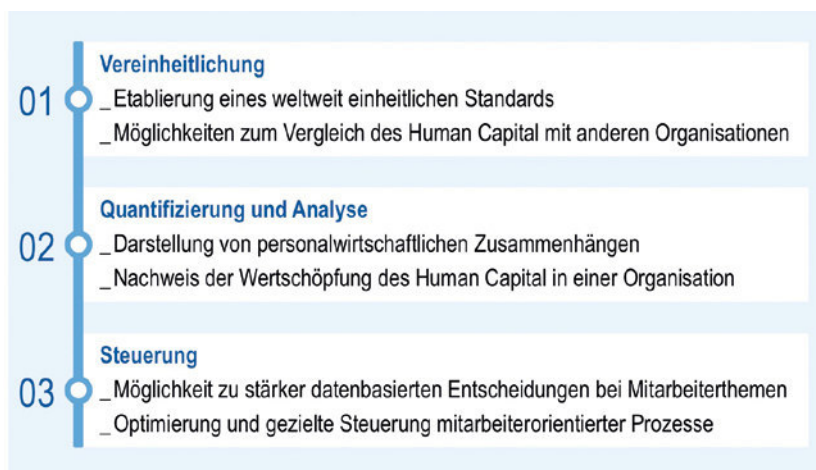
01 Vereinheitlichung
_Etablierung eines weltweit einheitlichen Standards
_Möglichkeiten zum Vergleich des Human Capital mit anderen Organisationen

02 Quantifizierung und Analyse
_Darstellung von personalwirtschaftlichen Zusammenhängen
_Nachweis der Wertschöpfung des Human Capital in einer Organisation

03 Steuerung
_Möglichkeit zu stärker datenbasierten Entscheidungen bei Mitarbeiterthemen
_Optimierung und gezielte Steuerung mitarbeiterorientierter Prozesse